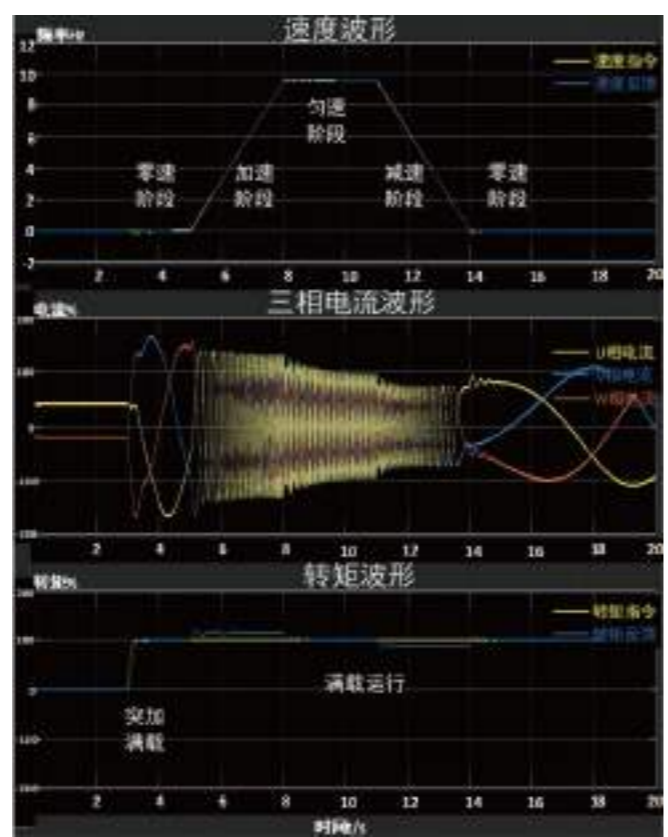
速度波形

频率Hz

12
10
8
6
4
2
0
-2

速度指令
速度反馈

匀速
阶段

零速
阶段

加速
阶段

减速
阶段

零速
阶段

2 4 6 8 10 12 14 16 18 20

三相电流波形

电流%

U相电流
V相电流
W相电流

100
0
-100

2 4 6 8 10 12 14 16 18 20

转矩波形

转矩%

转矩指令
转矩反馈

100
0
-100

满载运行

突加
满载

2 4 6 8 10 12 14 16 18 20

时间/s